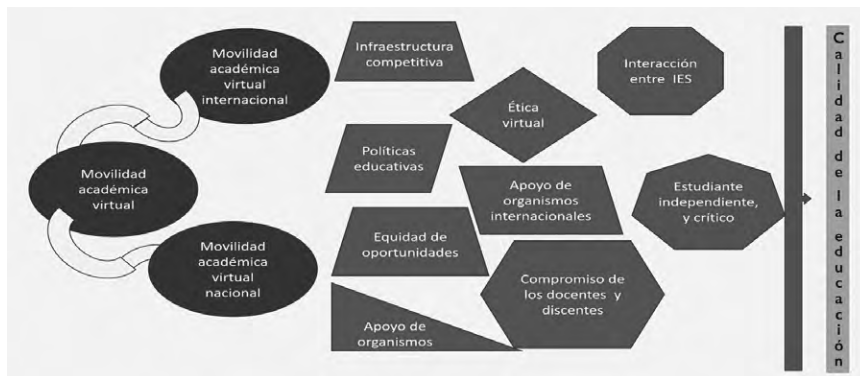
Movilidad académica virtual internacional

Movilidad académica virtual

Movilidad académica virtual nacional

Infraestructura competitiva

Ética virtual

Interacción entre IES

Políticas educativas

Apoyo de organismos internacionales

Estudiante independiente, y crítico

Equidad de oportunidades

Compromiso de los docentes y discentes

Apoyo de organismos

Calidad de la educación